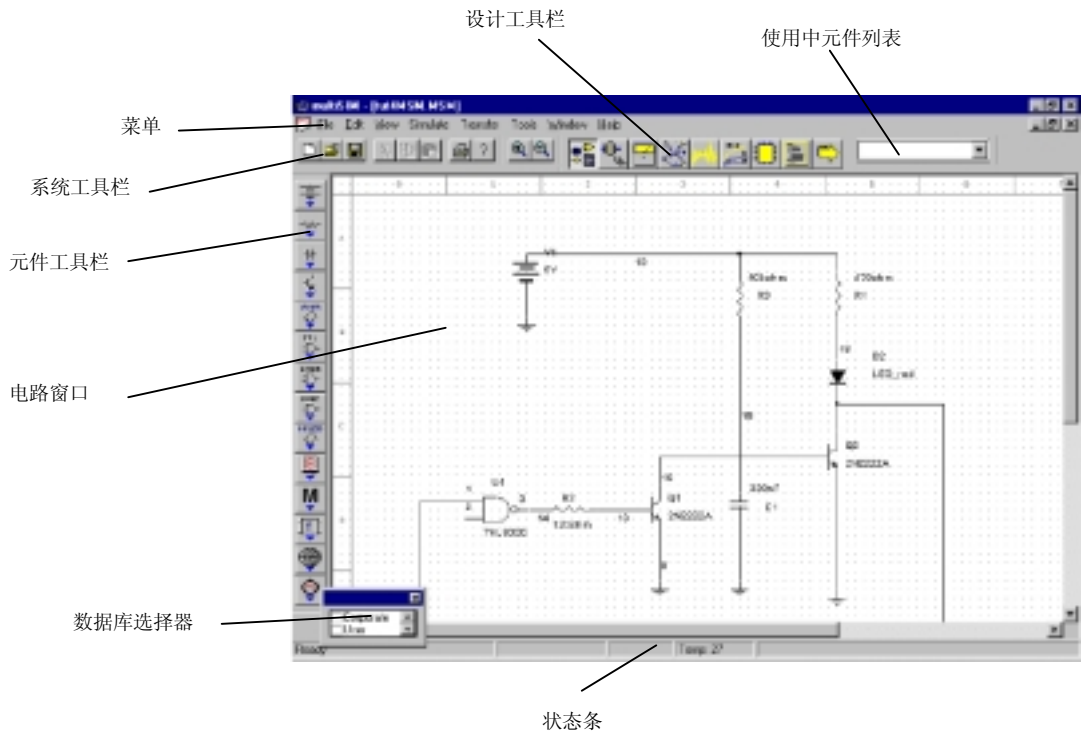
设计工具栏

使用中元件列表

菜单

系统工具栏

元件工具栏

电路窗口

数据库选择器

状态条

multiSIM - [[untitled]SIM.MSM]

File Edit View Simulate Transfer Tools Window Help

V1
6V

R3

R1

R2

LED_red

Q2
2N2222A

U1

R2

Q1
2N2222A

74LS00D

C1

Ready

Temp: 27